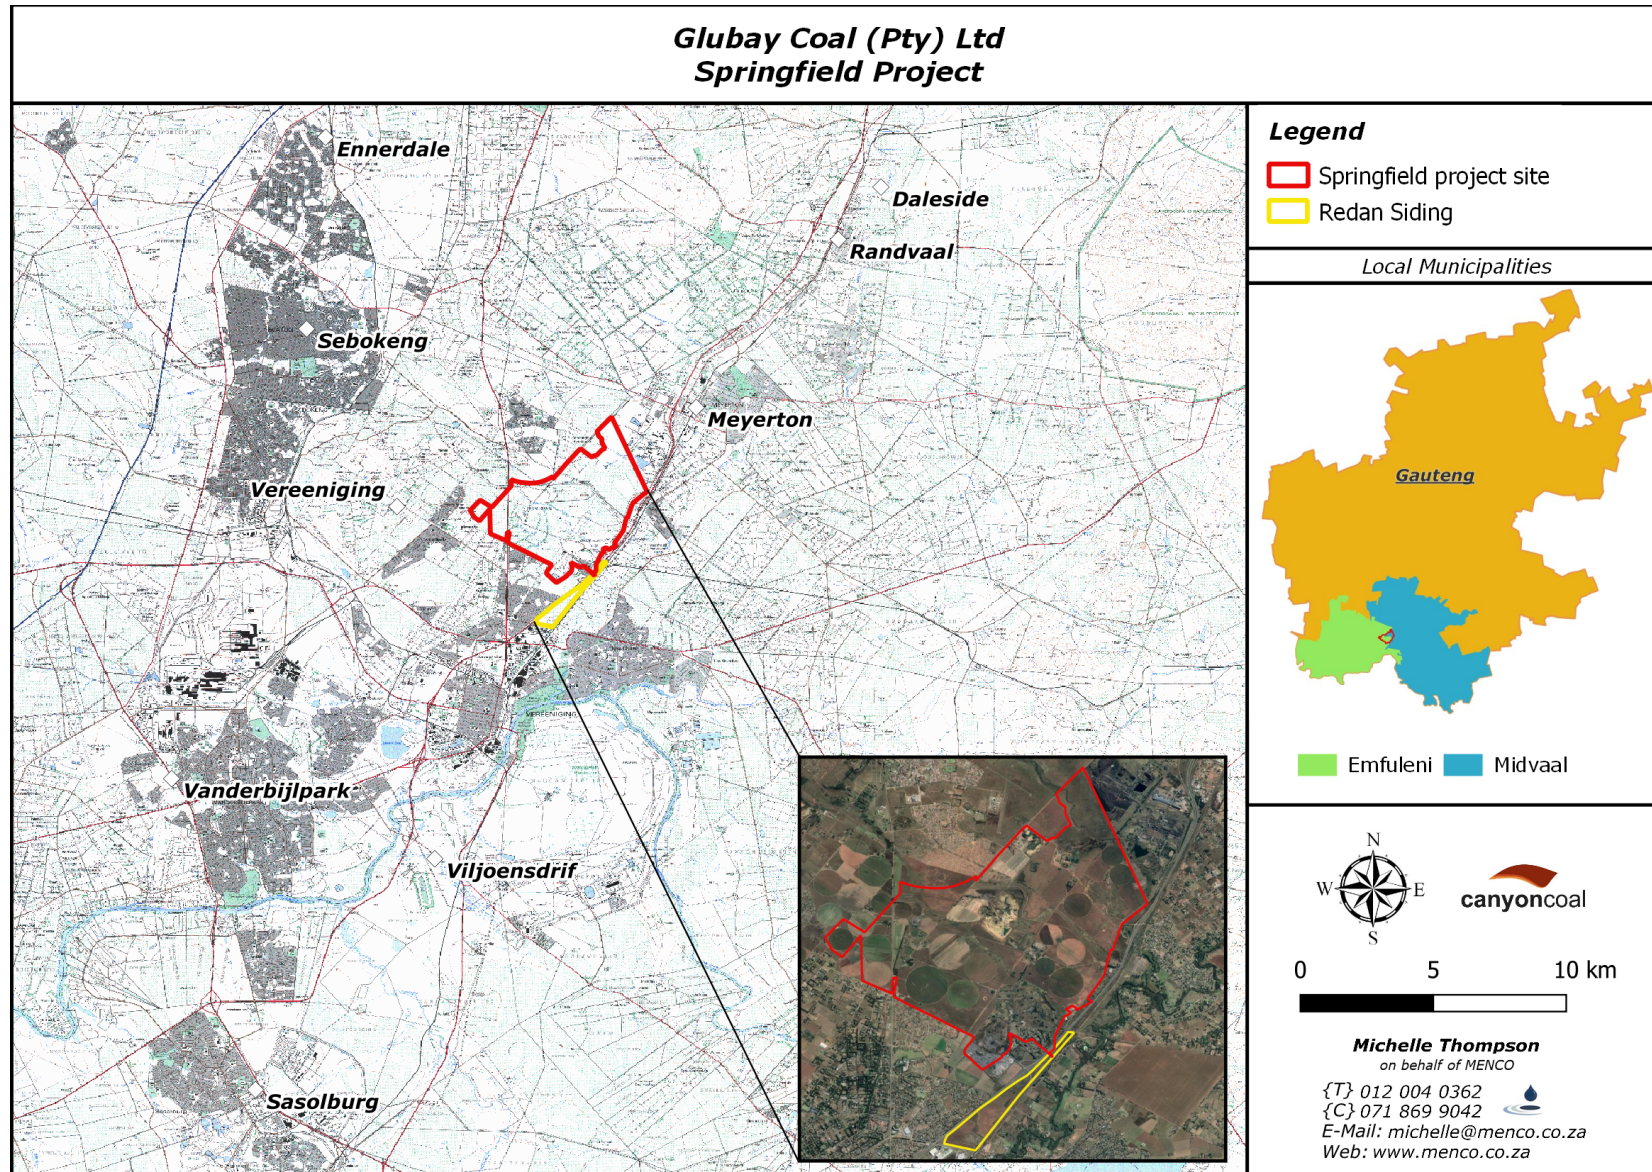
Glubay Coal (Pty) Ltd
Springfield Project

Ennerdale
Daleside
Randvaal
Sebokeng
Meyerton
Vereeniging
Vanderbijlpark
Viljoensdrif
Sasolburg

Legend
Springfield project site
Redan Siding

Local Municipalities
Gauteng
Emfuleni
Midvaal

N
W
E
S
canyoncoal

0
5
10 km

Michelle Thompson
on behalf of MENCO
{T} 012 004 0362
{C} 071 869 9042
E-Mail: michelle@menco.co.za
Web: www.menco.co.za